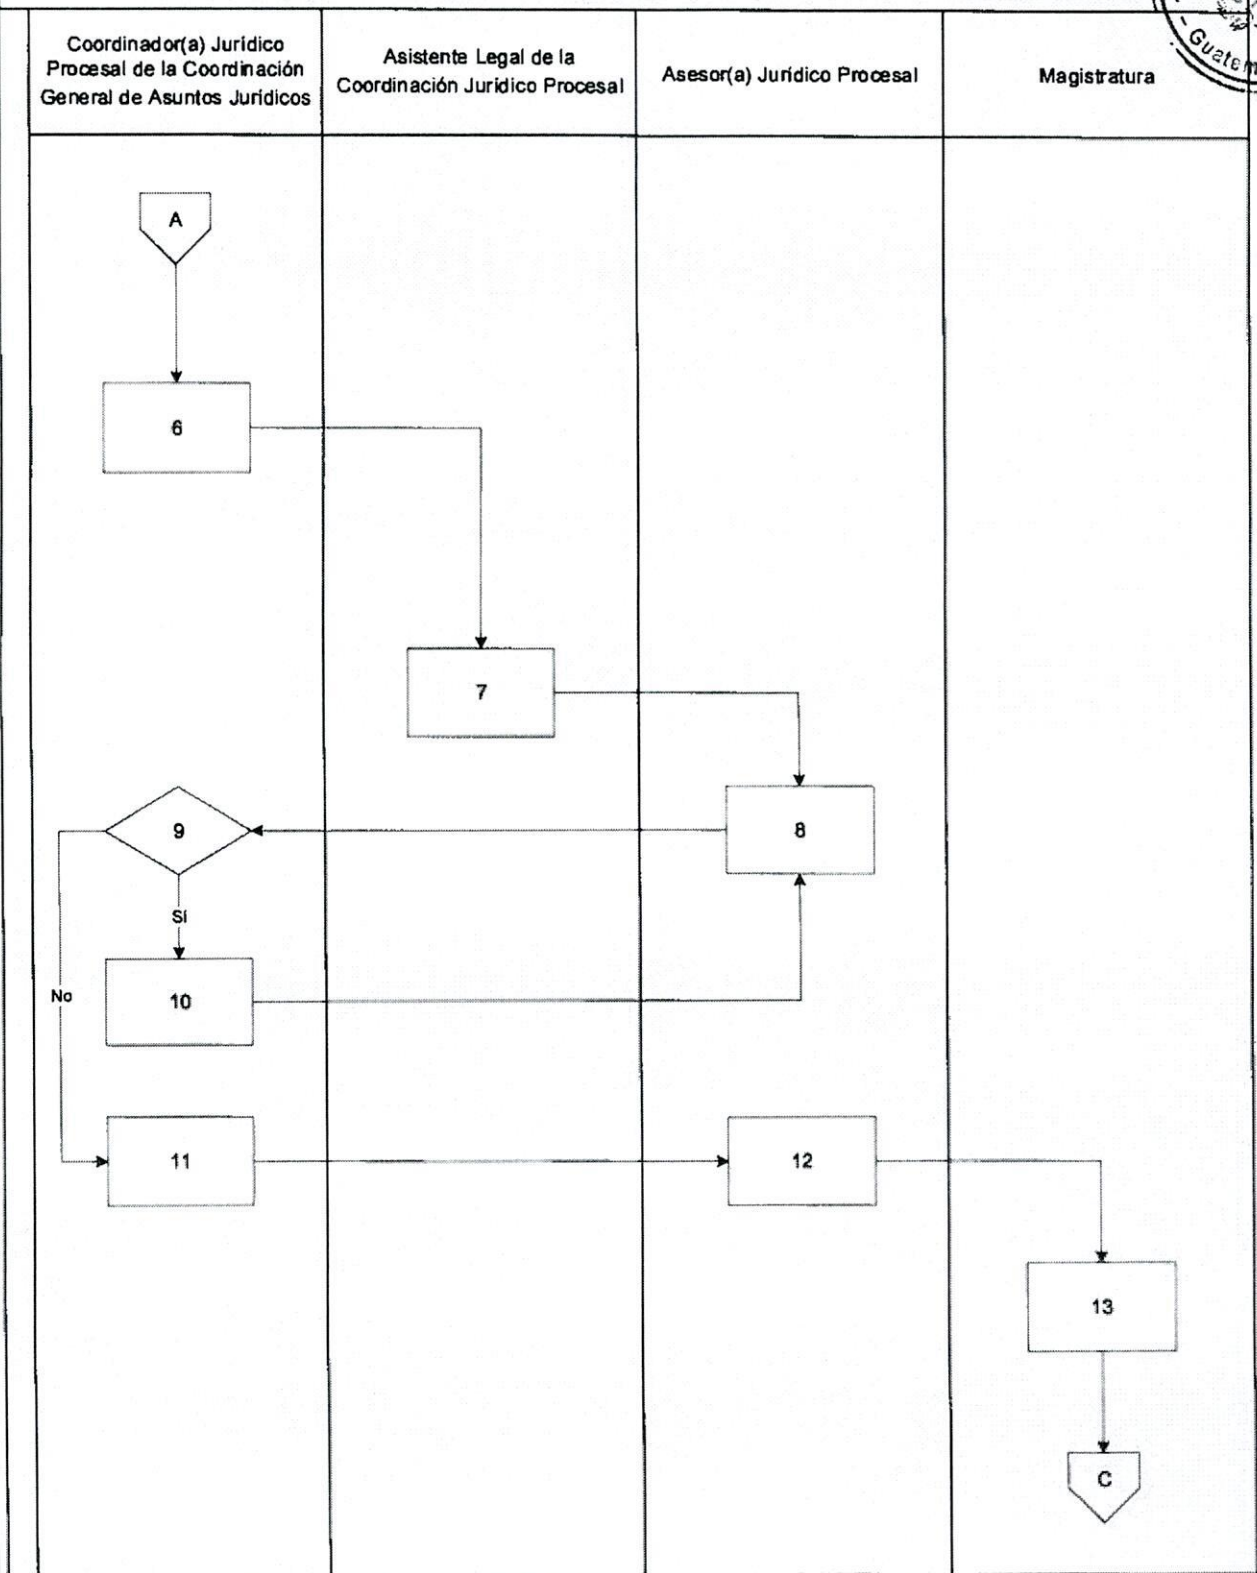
| Coordinador(a) Jurídico Procesal de la Coordinación General de Asuntos Jurídicos | Asistente Legal de la Coordinación Jurídico Procesal | Asesor(a) Jurídico Procesal | Magistratura |
|---|---|---|---|

Guatem

A

6

7

9

8

Sí

No

10

11

12

13

C